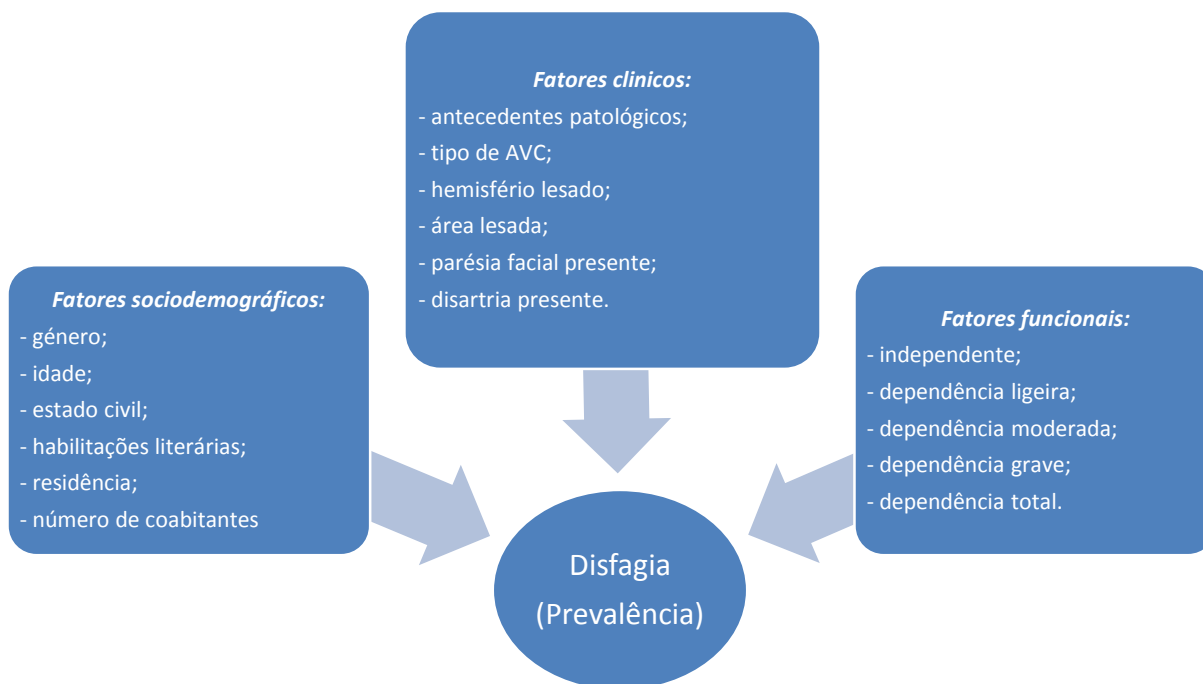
Fatores clinicos:
- antecedentes patológicos;
- tipo de AVC;
- hemisfério lesado;
- área lesada;
- parésia facial presente;
- disartria presente.

Fatores sociodemográficos:
- género;
- idade;
- estado civil;
- habilitações literárias;
- residência;
- número de coabitantes

Fatores funcionais:
- independente;
- dependência ligeira;
- dependência moderada;
- dependência grave;
- dependência total.

Disfagia
(Prevalência)